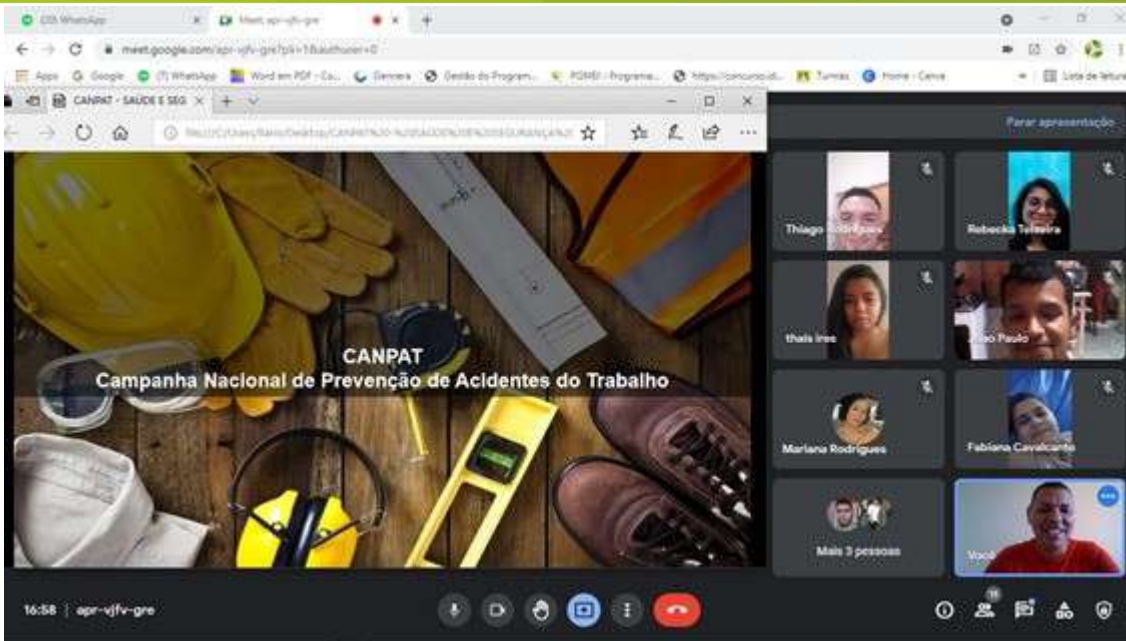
(33) WhatsApp
Meet: apr-vjfv-gre
meet.google.com/apr-vjfv-gre?pli=1&authuser=0
Apps Google (7) WhatsApp Word em PDF - Co... Genera Gestão do Program... PGMEI - Programa... https://concurso.id... Turmas Home - Canva Lista de leitura
CANPAT - SAUDE E SEG
Parar apresentação
CANPAT
Campanha Nacional de Prevenção de Acidentes do Trabalho
Thiago Rodrigues
Rebecka Teixeira
thais ires
João Paulo
Mariana Rodrigues
Fabiana Cavalcante
Mais 3 pessoas
Você
16:58 | apr-vjfv-gre